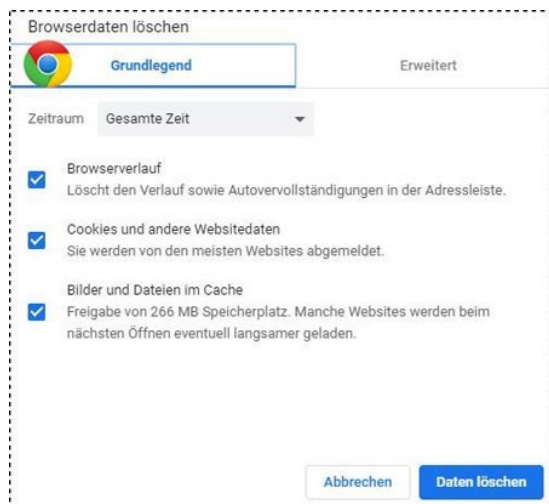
Browserdaten löschen

Grundlegend

Erweitert

Zeitraum Gesamte Zeit

Browserverlauf
Löscht den Verlauf sowie Autovervollständigungen in der Adressleiste.

Cookies und andere Websitedaten
Sie werden von den meisten Websites abgemeldet.

Bilder und Dateien im Cache
Freigabe von 266 MB Speicherplatz. Manche Websites werden beim nächsten Öffnen eventuell langsamer geladen.

Abbrechen

Daten löschen